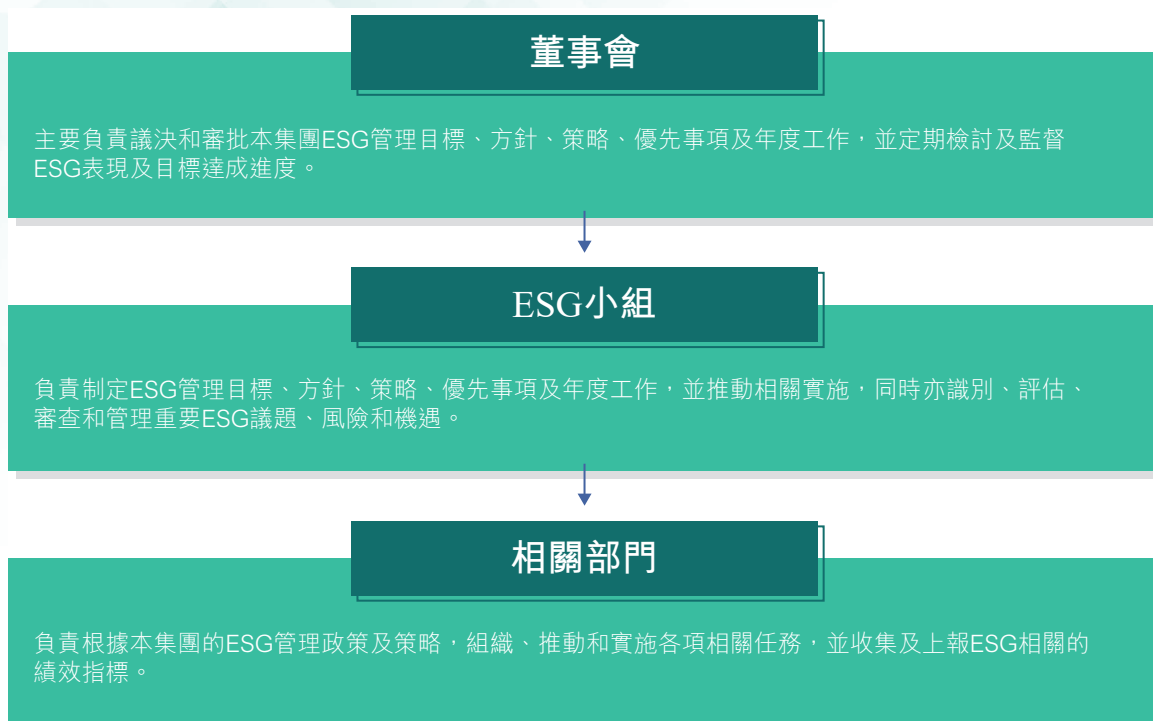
董事會

主要負責議決和審批本集團ESG管理目標、方針、策略、優先事項及年度工作，並定期檢討及監督ESG表現及目標達成進度。

ESG小組

負責制定ESG管理目標、方針、策略、優先事項及年度工作，並推動相關實施，同時亦識別、評估、審查和管理重要ESG議題、風險和機遇。

相關部門

負責根據本集團的ESG管理政策及策略，組織、推動和實施各項相關任務，並收集及上報ESG相關的績效指標。